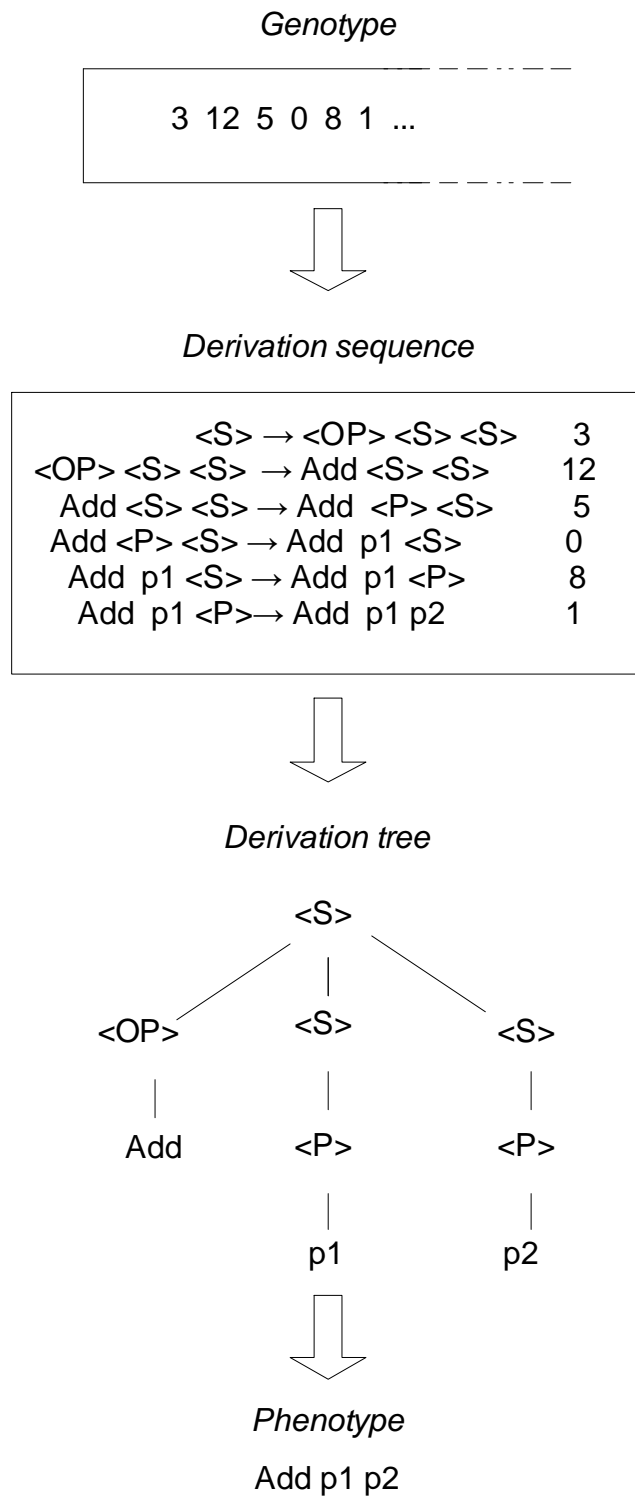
Genotype

3 12 5 0 8 1 ...

Derivation sequence

| | |
|---|---|
| <S> → <OP> <S> <S> | 3 |
| <OP> <S> <S> → Add <S> <S> | 12 |
| Add <S> <S> → Add <P> <S> | 5 |
| Add <P> <S> → Add p1 <S> | 0 |
| Add p1 <S> → Add p1 <P> | 8 |
| Add p1 <P> → Add p1 p2 | 1 |

Derivation tree

<S>

<OP> <S> <S>

Add <P> <P>

p1 p2

Phenotype

Add p1 p2